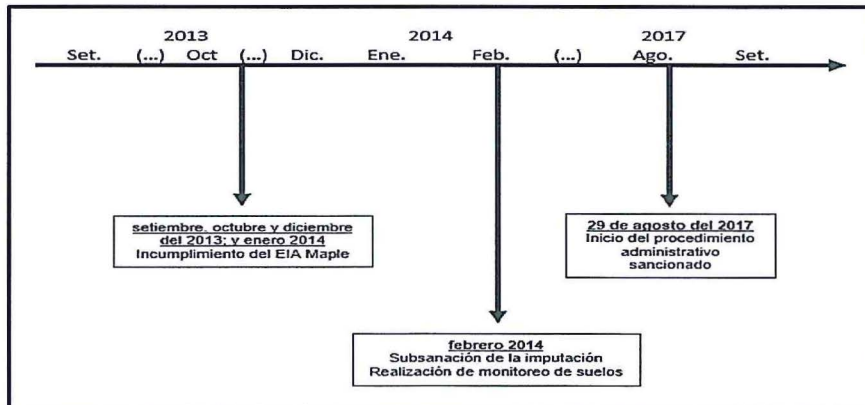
2013
Set. (...) Oct (...) Dic.

2014
Ene. Feb. (...)

2017
Ago. Set.

setiembre, octubre y diciembre del 2013; y enero 2014
Incumplimiento del EIA Maple

29 de agosto del 2017
Inicio del procedimiento administrativo sancionado

febrero 2014
Subsanación de la imputación
Realización de monitoreo de suelos